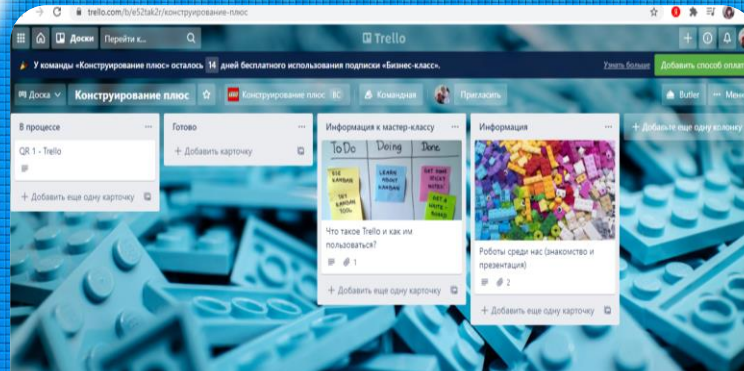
trello.com/b/e52tak2r/конструирование-плюс

Доски Перейти к...

Trello

У команды «Конструирование плюс» осталось 14 дней бесплатного использования подписки «Бизнес-класс». Узнать больше Добавить способ оплат

Доска Конструирование плюс Конструирование плюс ВС Командная Пригласить Butler Мен

В процессе
QR 1 - Trello
+ Добавить еще одну карточку

Готово
+ Добавить карточку

Информация к мастер-классу
ToDo Doing Done
Что такое Trello и как им пользоваться?
1
+ Добавить еще одну карточку

Информация
Роботы среди нас (знакомство и презентация)
2
+ Добавить еще одну карточку

+ Добавьте еще одну колонку